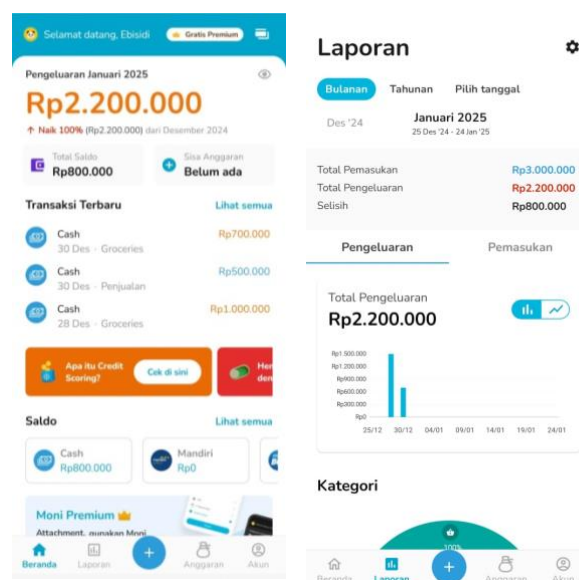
Selamat datang, Ebisidi Gratis Premium

Pengeluaran Januari 2025

Rp2.200.000

Naik 100% (Rp2.200.000) dari Desember 2024

Total Saldo
Rp800.000

Sisa Anggaran
Belum ada

Transaksi Terbaru
Lihat semua

Cash
30 Des · Groceries
Rp700.000

Cash
30 Des · Penjualan
Rp500.000

Cash
28 Des · Groceries
Rp1.000.000

Apa itu Credit Scoring?
Cek di sini

Her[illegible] den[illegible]

Saldo
Lihat semua

Cash
Rp800.000

Mandiri
Rp0

Moni Premium
Attachment, gunakan Moni

Beranda
Laporan
Anggaran
Akun

Laporan

Bulanan
Tahunan
Pilih tanggal

Des '24
Januari 2025
25 Des '24 - 24 Jan '25

Total Pemasukan
Rp3.000.000
Total Pengeluaran
Rp2.200.000
Selisih
Rp800.000

Pengeluaran
Pemasukan

Total Pengeluaran
Rp2.200.000

Rp1.500.000
Rp1.200.000
Rp900.000
Rp600.000
Rp300.000
Rp0
25/12
30/12
04/01
09/01
14/01
19/01
24/01

Kategori

30%

Beranda
Laporan
Anggaran
Akun